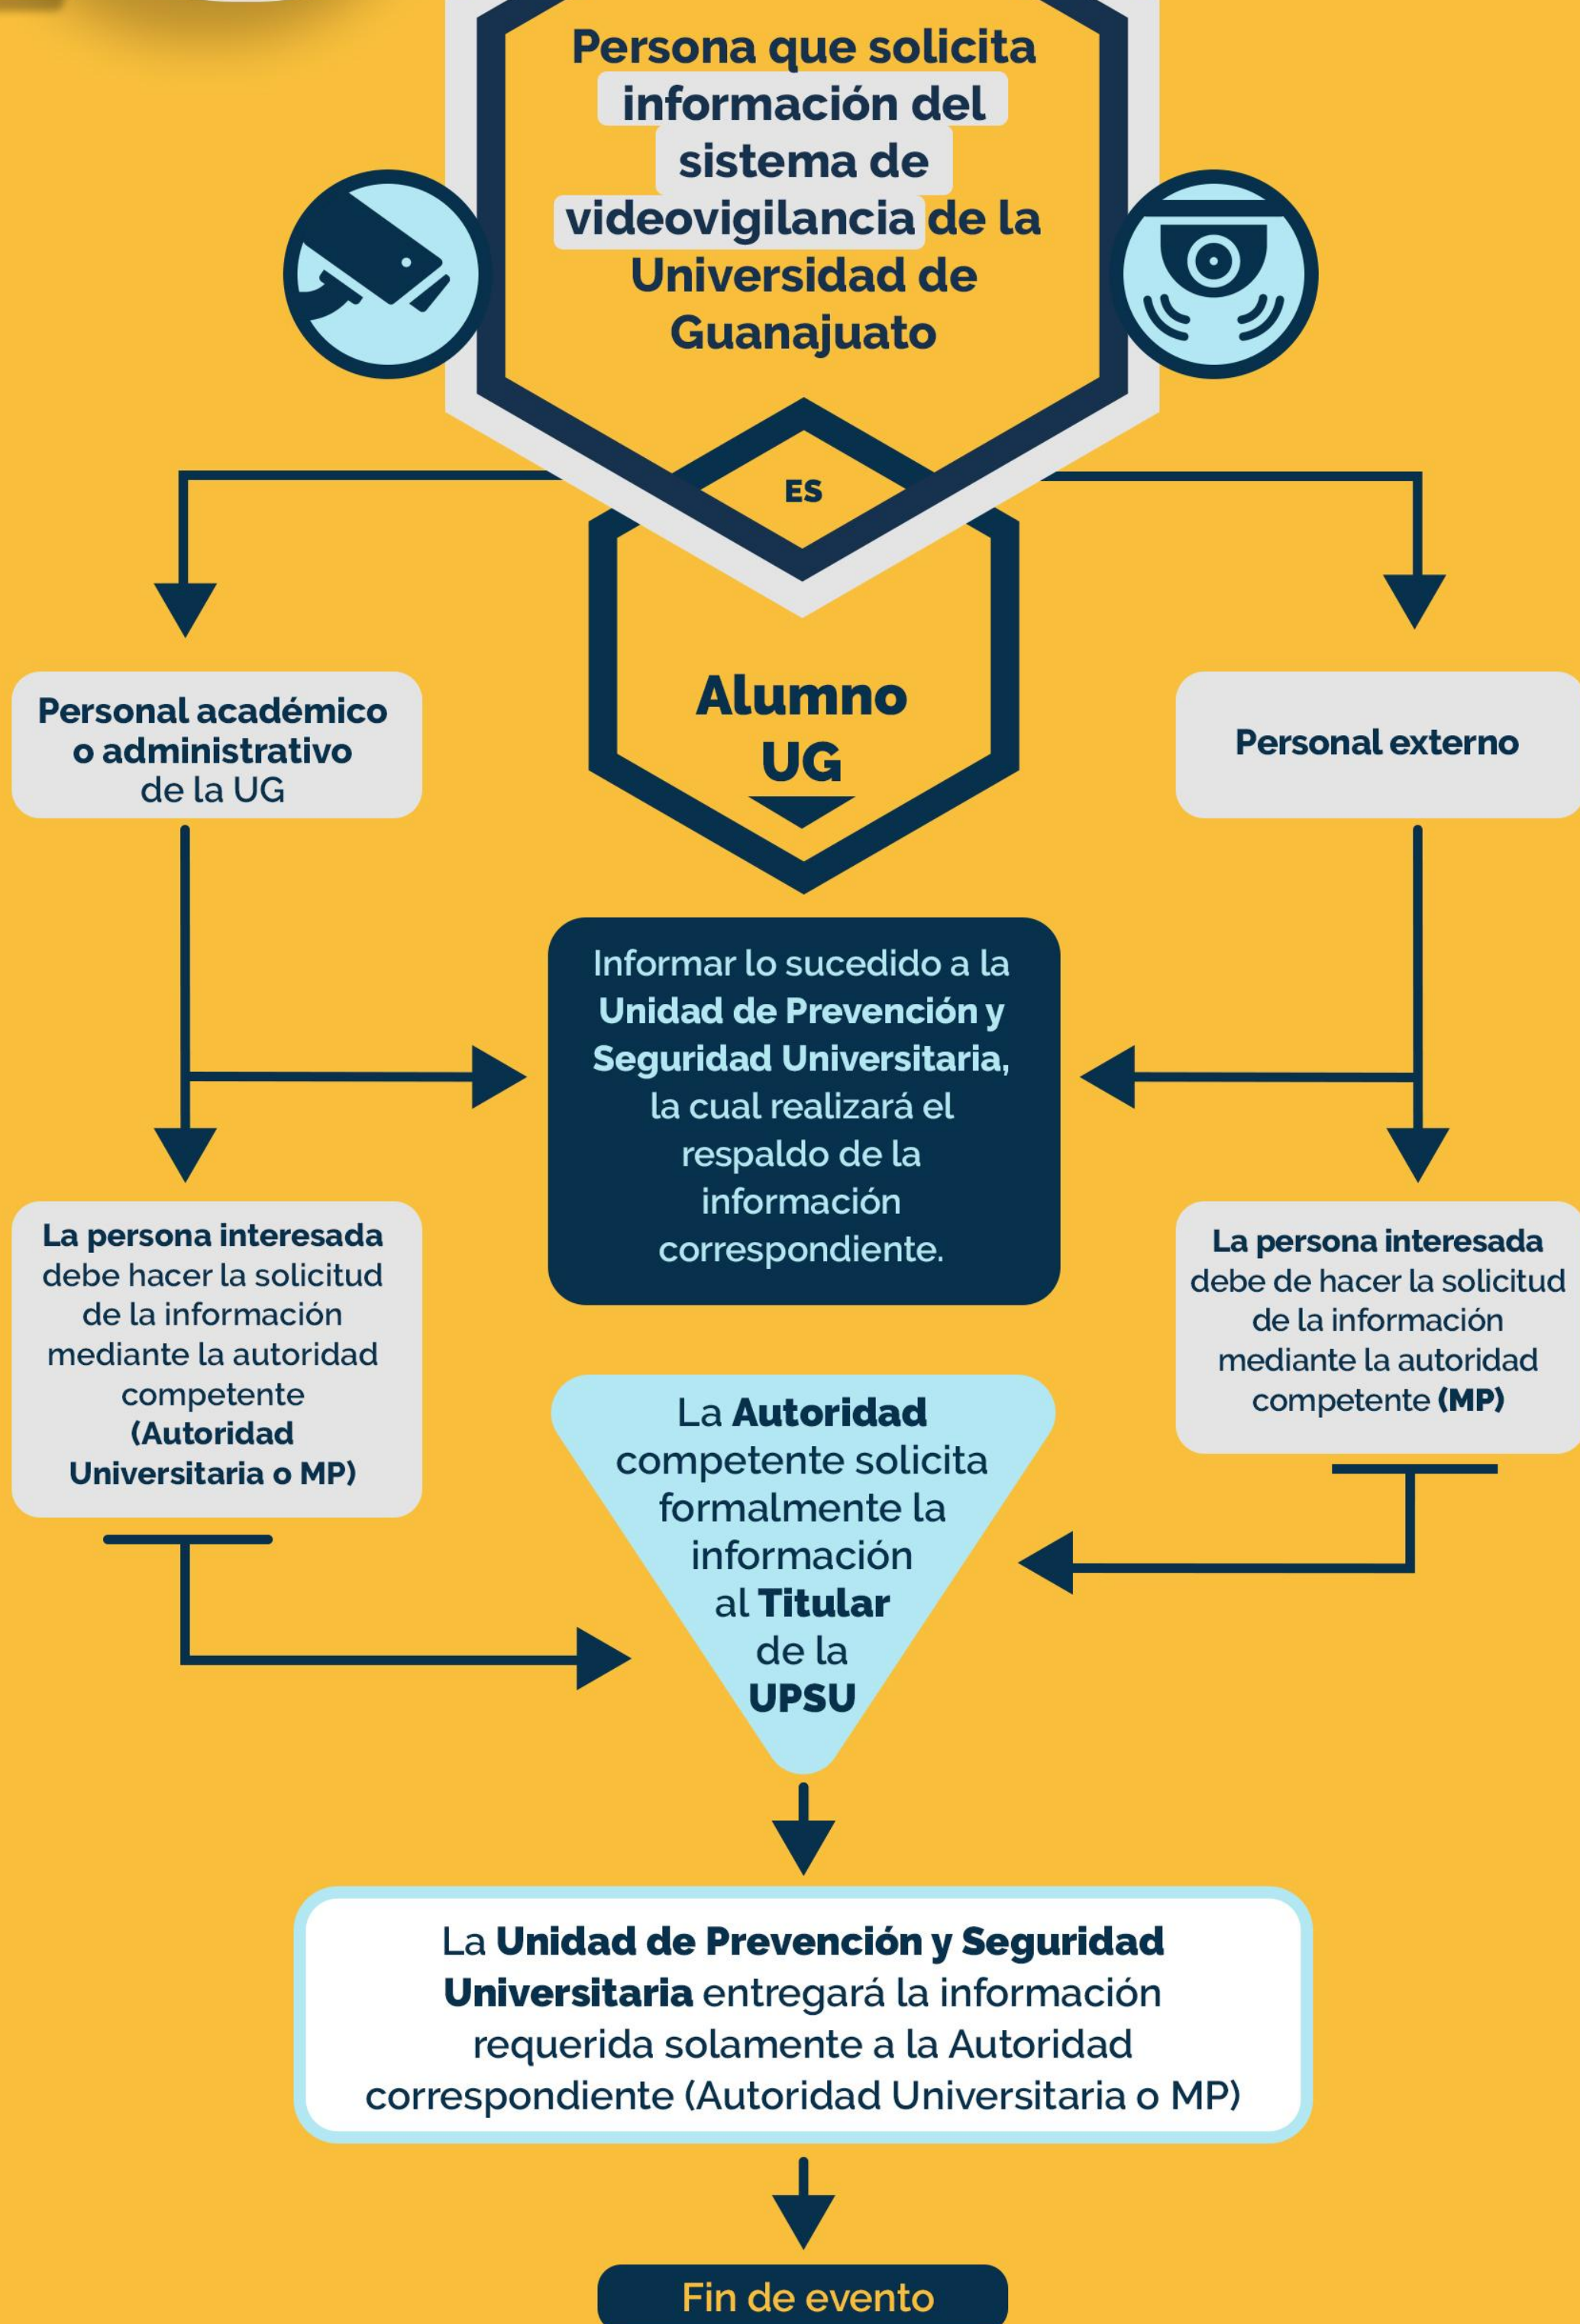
Persona que solicita información del sistema de videovigilancia de la Universidad de Guanajuato

ES

Personal académico o administrativo de la UG

Alumno UG

Personal externo

Informar lo sucedido a la Unidad de Prevención y Seguridad Universitaria, la cual realizará el respaldo de la información correspondiente.

La persona interesada debe hacer la solicitud de la información mediante la autoridad competente (Autoridad Universitaria o MP)

La persona interesada debe de hacer la solicitud de la información mediante la autoridad competente (MP)

La Autoridad competente solicita formalmente la información al Titular de la UPSU

La Unidad de Prevención y Seguridad Universitaria entregará la información requerida solamente a la Autoridad correspondiente (Autoridad Universitaria o MP)

Fin de evento